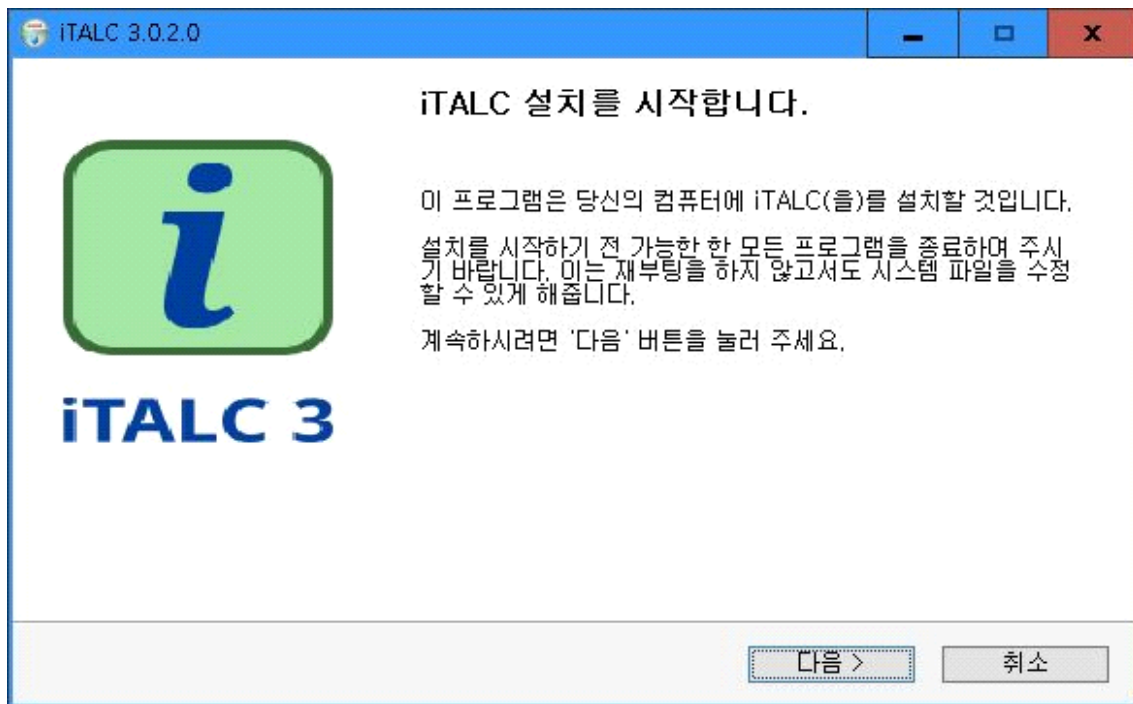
iTALC 3.0.2.0

iTALC 3

iTALC 설치를 시작합니다.

이 프로그램은 당신의 컴퓨터에 iTALC(을)를 설치할 것입니다.

설치를 시작하기 전 가능한 한 모든 프로그램을 종료하여 주시기 바랍니다. 이는 재부팅을 하지 않고서도 시스템 파일을 수정할 수 있게 해줍니다.

계속하시려면 '다음' 버튼을 눌러 주세요.

다음 >

취소